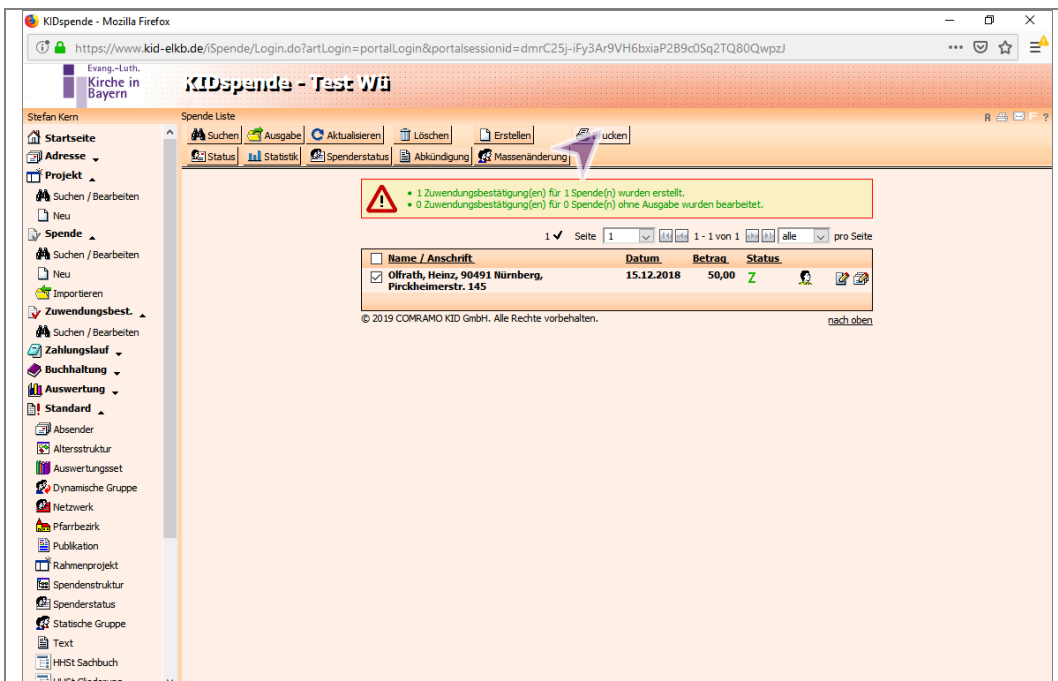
KIDspende - Mozilla Firefox

https://www.kid-elkb.de/iSpende/Login.do?artLogin=portalLogin&portalsessionid=dmrC25j-iFy3Ar9VH6bxiaP2B9c0Sq2TQ80QwpzJ

Evang.-Luth. Kirche in Bayern

KIDspende - Test Wü

Stefan Kern

Spende Liste

Suchen | Ausgabe | Aktualisieren | Löschen | Erstellen | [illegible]ucken

Status | Statistik | Spenderstatus | Abkündigung | Massenänderung

Startseite
Adresse
Projekt
Suchen / Bearbeiten
Neu
Spende
Suchen / Bearbeiten
Neu
Importieren
Zuwendungsbest.
Suchen / Bearbeiten
Zahlungslauf
Buchhaltung
Auswertung
Standard
Absender
Altersstruktur
Auswertungsset
Dynamische Gruppe
Netzwerk
Pfarrbezirk
Publikation
Rahmenprojekt
Spendenstruktur
Spenderstatus
Statische Gruppe
Text
HHSt Sachbuch

• 1 Zuwendungsbestätigung(en) für 1 Spende(n) wurden erstellt.
• 0 Zuwendungsbestätigung(en) für 0 Spende(n) ohne Ausgabe wurden bearbeitet.

1 ✓ Seite 1 1 - 1 von 1 alle pro Seite

| | Name / Anschrift | Datum | Betrag | Status |
|---|---|---|---|---|
| ☑ | Olfrath, Heinz, 90491 Nürnberg, Pirckheimerstr. 145 | 15.12.2018 | 50,00 | Z |

© 2019 COMRAMO KID GmbH. Alle Rechte vorbehalten.

nach oben